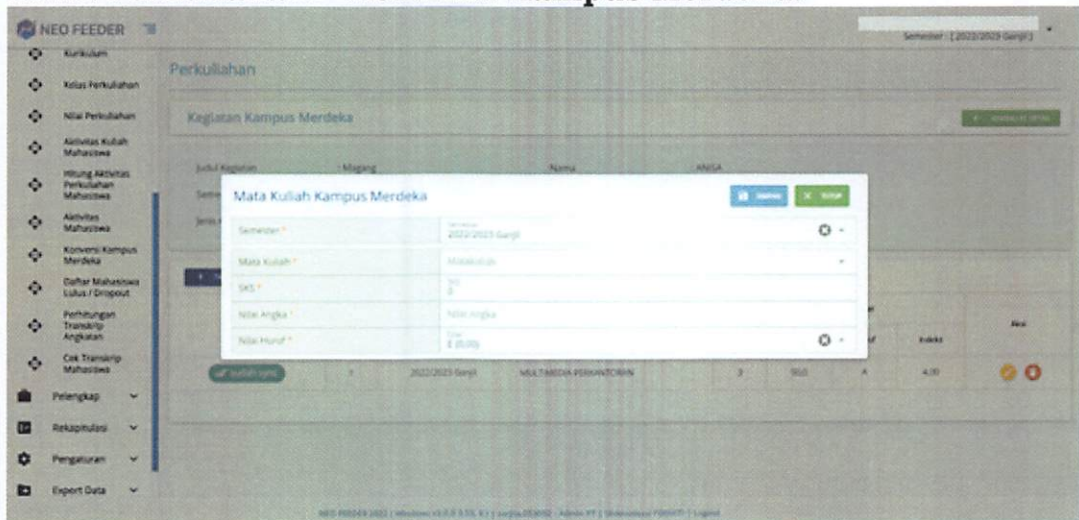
NEO FEEDER

Semester : [2022/2023 Ganjil]

Kurikulum
Kelas Perkuliahan
Nilai Perkuliahan
Aktivitas Kuliah Mahasiswa
Hitung Aktivitas Perkuliahan Mahasiswa
Aktivitas Mahasiswa
Konversi Kampus Merdeka
Daftar Mahasiswa Lulus / Dropout
Perhitungan Transkrip Angkatan
Cek Transkrip Mahasiswa
Pelengkap
Rekapitulasi
Pengaturan
Export Data

Perkuliahan

Kegiatan Kampus Merdeka

Judul Kegiatan : Magang
Nama : ANISA

Mata Kuliah Kampus Merdeka

Simpan
Tutup

Semester * | 2022/2023 Ganjil
Mata Kuliah * | Matakuliah
SKS * | 0
Nilai Angka * | Nilai Angka
Nilai Huruf * | E (0.00)

Indeks
Aksi

sudah sync | 1 | 2022/2023 Ganjil | MULTIMEDIA PERKANTORAN | 3 | 90.0 | A | 4.00

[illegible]